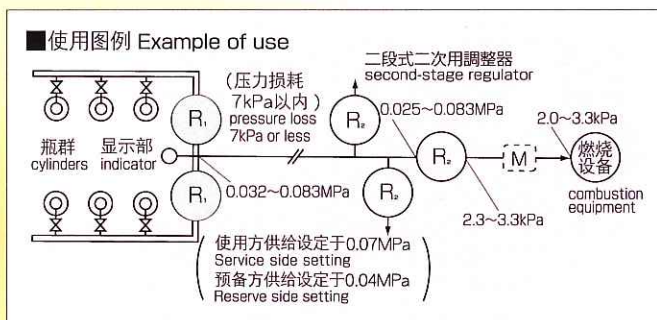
■使用图例 Example of use

（压力损耗 7kPa以内） pressure loss 7kPa or less

二段式二次用调整器 second-stage regulator

$R_1$

$R_2$

0.025~0.083MPa

瓶群 cylinders

显示部 indicator

$R_2$

M

燃烧设备

combustion equipment

2.0~3.3kPa

$R_1$

0.032~0.083MPa

$R_2$

2.3~3.3kPa

（使用方供给设定于0.07MPa Service side setting 预备方供给设定于0.04MPa Reserve side setting）